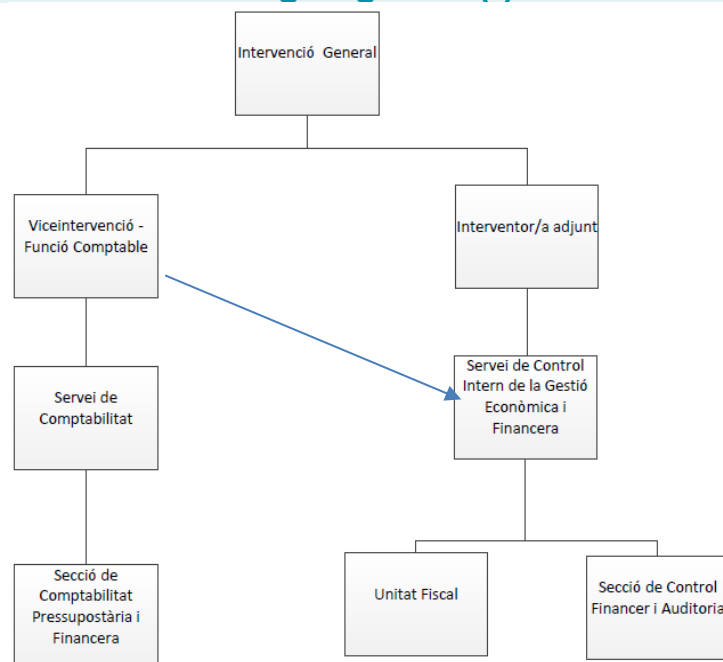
Intervenció General

Viceintervenció - Funció Comptable

Interventor/a adjunt

Servei de Comptabilitat

Servei de Control Intern de la Gestió Econòmica i Financera

Secció de Comptabilitat Pressupostària i Financera

Unitat Fiscal

Secció de Control Financer i Auditoria